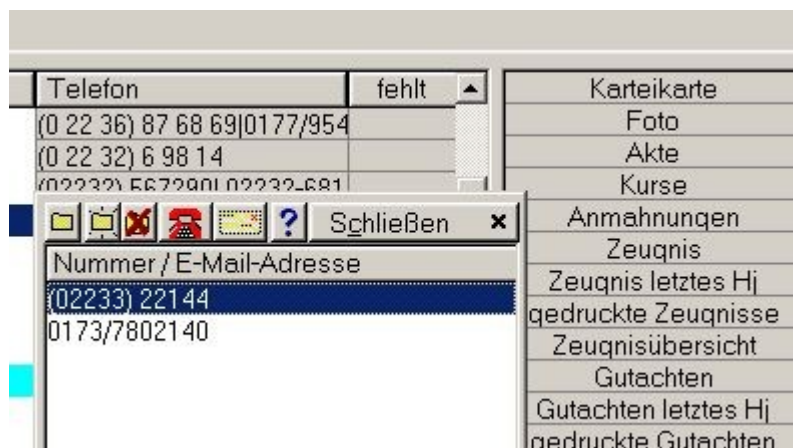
| Telefon | fehlt |
|---|---|
| (0 22 36) 87 68 69\|0177/954 | |
| (0 22 32) 6 98 14 | |
| (02232) 567290\| 02232-681 | |

Schließen ×

Nummer / E-Mail-Adresse
(02233) 22144
0173/7802140

Karteikarte
Foto
Akte
Kurse
Anmahnungen
Zeugnis
Zeugnis letztes Hj
gedruckte Zeugnisse
Zeugnisübersicht
Gutachten
Gutachten letztes Hj
gedruckte Gutachten